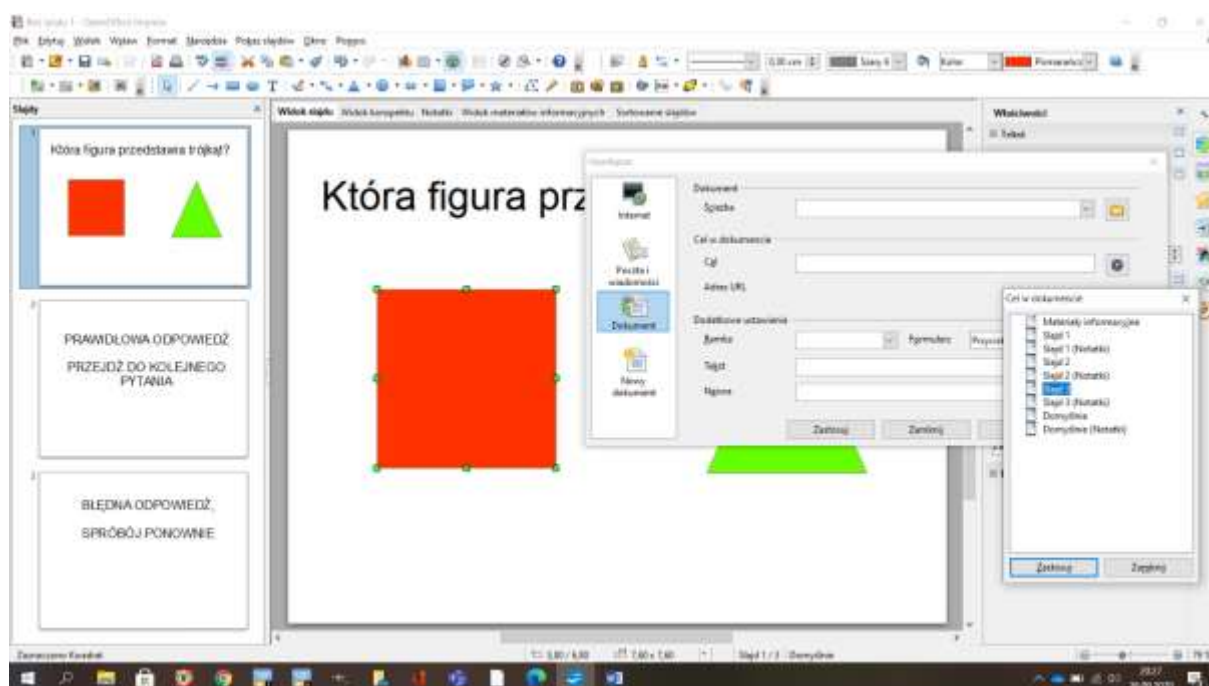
Bez tytułu 1 - OpenOffice Impress

Plik Edytuj Widok Wstaw Format Narzędzia Pokaz slajdów Okno Pomoc

Slajdy

Która figura przedstawia trójkąt?

PRAWIDŁOWA ODPOWIEDŹ

PRZEJDŹ DO KOLEJNEGO PYTANIA

BŁĘDNA ODPOWIEDŹ,

SPRÓBÓJ PONOWNIE

Widok slajdu Widok konspektu Notatki Widok materiałów informacyjnych Sortowanie slajdów

Która figura prz

Hiperłącze

Internet

Poczta i wiadomości

Dokument

Nowy dokument

Dokument

Ścieżka

Cel w dokumencie

Cel

Adres URL

Dodatkowe ustawienia

Ramka

Formularz

Przycisk

Tekst

Nazwa

Zastosuj

Zamknij

Cel w dokumencie

Materiały informacyjne
Slajd 1
Slajd 1 (Notatki)
Slajd 2
Slajd 2 (Notatki)
Slajd 3
Slajd 3 (Notatki)
Domyślny
Domyślny (Notatki)

Zastosuj

Zamknij

Właściwości

Tekst

Zaznaczono Kwadrat

Slajd 1 / 3 Domyślny